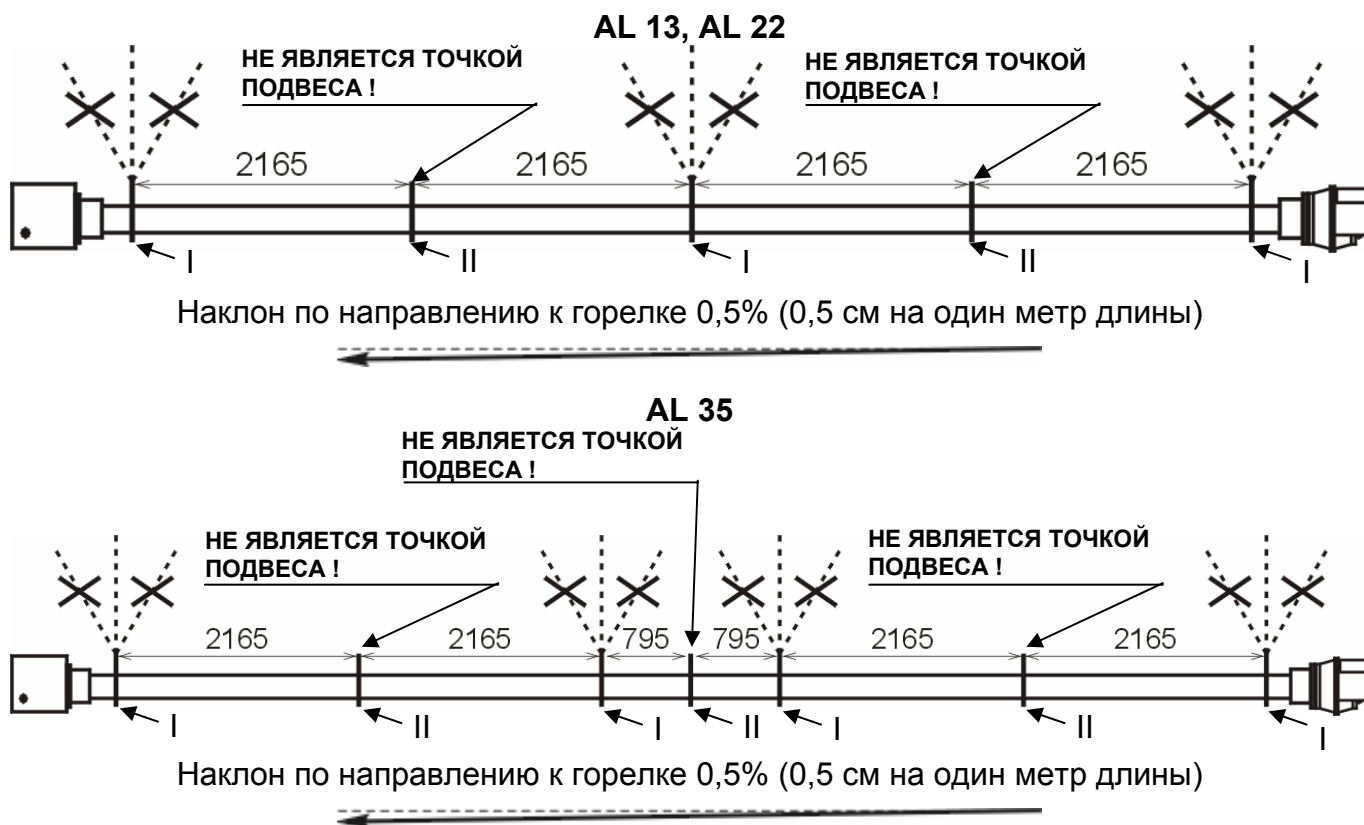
AL 13, AL 22

НЕ ЯВЛЯЕТСЯ ТОЧКОЙ ПОДВЕСА !

НЕ ЯВЛЯЕТСЯ ТОЧКОЙ ПОДВЕСА !

2165 2165 2165 2165

I II I II I

Наклон по направлению к горелке 0,5% (0,5 см на один метр длины)

AL 35

НЕ ЯВЛЯЕТСЯ ТОЧКОЙ ПОДВЕСА !

НЕ ЯВЛЯЕТСЯ ТОЧКОЙ ПОДВЕСА !

НЕ ЯВЛЯЕТСЯ ТОЧКОЙ ПОДВЕСА !

2165 2165 795 795 2165 2165

I II I II I II I

Наклон по направлению к горелке 0,5% (0,5 см на один метр длины)